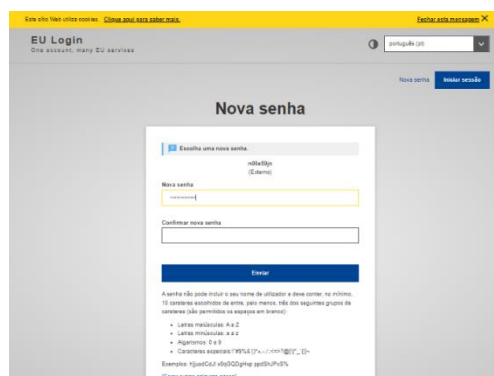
Este sítio Web utiliza cookies. Clique aqui para saber mais.

Fechar esta mensagem ✕

EU Login
One account, many EU services

português (pt)

Nova senha

Iniciar sessão

Nova senha

Escolha uma nova senha.

n00e59jn
(Externo)

Nova senha

••••••••••

Confirmar nova senha

Enviar

A senha não pode incluir o seu nome de utilizador e deve conter, no mínimo, 10 carateres escolhidos de entre, pelo menos, três dos seguintes grupos de carateres (são permitidos os espaços em branco):

• Letras maiúsculas: A a Z
• Letras minúsculas: a a z
• Algarismos: 0 a 9
• Carateres especiais: !"#$%&'()*+,-./:;<=>?@[\]^_{|}~

Exemplos: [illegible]

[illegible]